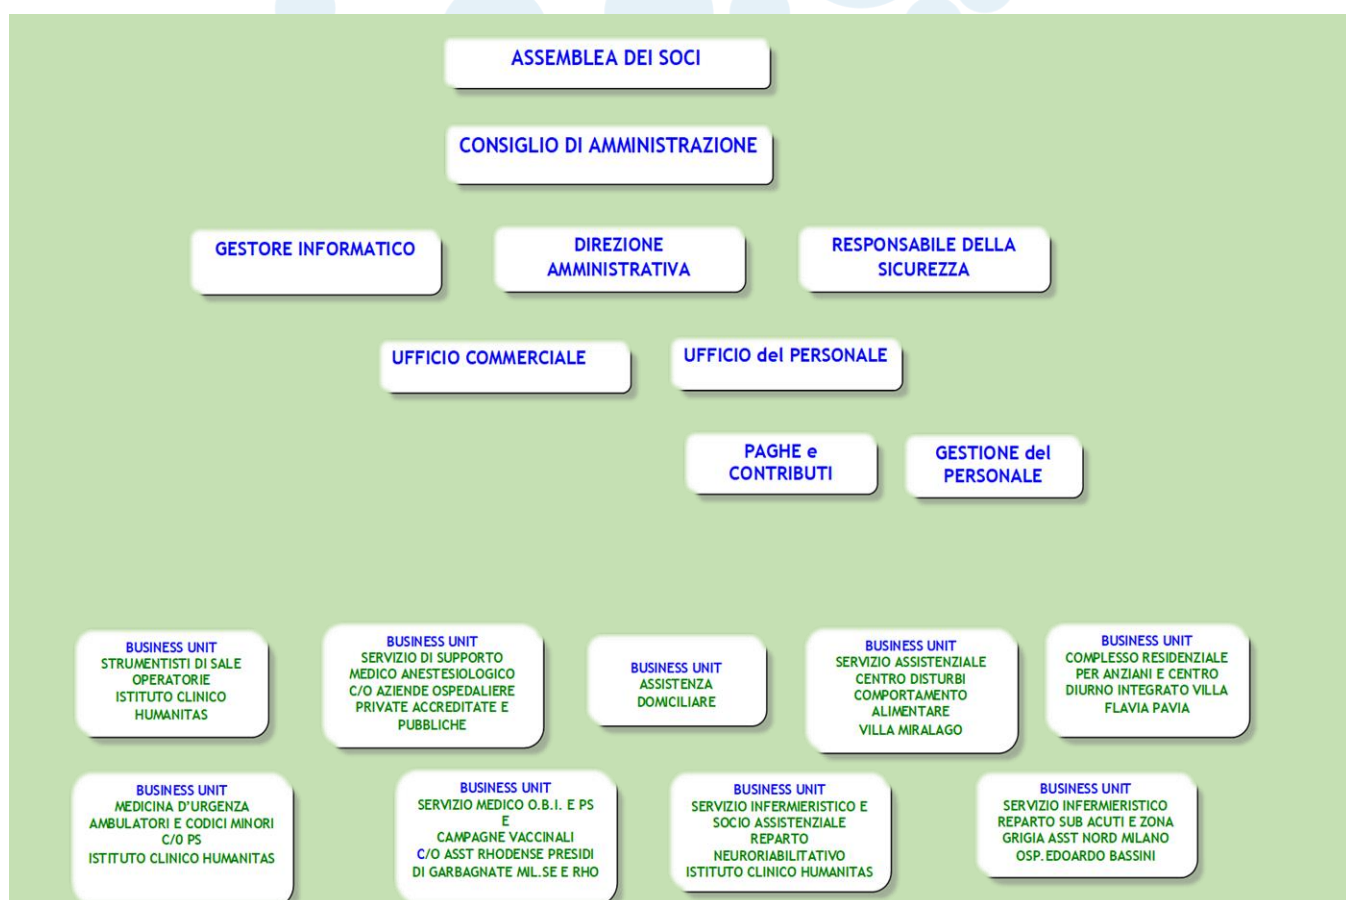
ASSEMBLEA DEI SOCI

CONSIGLIO DI AMMINISTRAZIONE

GESTORE INFORMATICO

DIREZIONE AMMINISTRATIVA

RESPONSABILE DELLA SICUREZZA

UFFICIO COMMERCIALE

UFFICIO del PERSONALE

PAGHE e CONTRIBUTI

GESTIONE del PERSONALE

BUSINESS UNIT
STRUMENTISTI DI SALE OPERATORIE
ISTITUTO CLINICO HUMANITAS

BUSINESS UNIT
SERVIZIO DI SUPPORTO MEDICO ANESTESIOLOGICO C/O AZIENDE OSPEDALIERE PRIVATE ACCREDITATE E PUBBLICHE

BUSINESS UNIT
ASSISTENZA DOMICILIARE

BUSINESS UNIT
SERVIZIO ASSISTENZIALE CENTRO DISTURBI COMPORTAMENTO ALIMENTARE
VILLA MIRALAGO

BUSINESS UNIT
COMPLESSO RESIDENZIALE PER ANZIANI E CENTRO DIURNO INTEGRATO VILLA FLAVIA PAVIA

BUSINESS UNIT
MEDICINA D'URGENZA AMBULATORI E CODICI MINORI C/O PS
ISTITUTO CLINICO HUMANITAS

BUSINESS UNIT
SERVIZIO MEDICO O.B.I. E PS
E
CAMPAGNE VACCINALI
C/O ASST RHODENSE PRESIDI DI GARBAGNATE MIL.SE E RHO

BUSINESS UNIT
SERVIZIO INFERMIERISTICO E SOCIO ASSISTENZIALE REPARTO NEURORIABILITATIVO
ISTITUTO CLINICO HUMANITAS

BUSINESS UNIT
SERVIZIO INFERMIERISTICO REPARTO SUB ACUTI E ZONA GRIGIA ASST NORD MILANO OSP. EDOARDO BASSINI